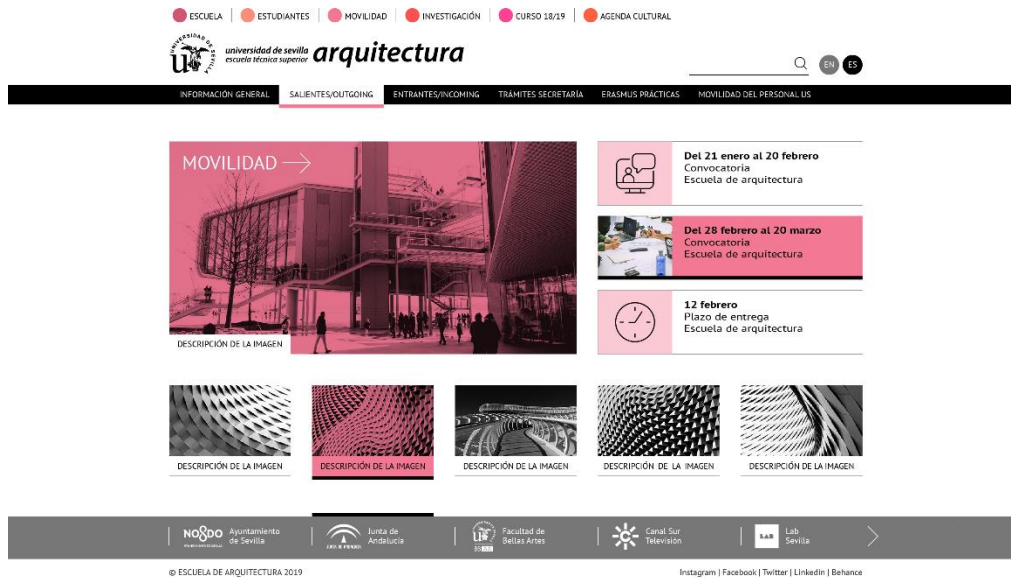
ESCUELA ESTUDIANTES MOVILIDAD INVESTIGACIÓN CURSO 18/19 AGENDA CULTURAL

universidad de sevilla
escuela técnica superior arquitectura

EN ES

INFORMACIÓN GENERAL SALIENTES/OUTGOING ENTRANTES/INCOMING TRÁMITES SECRETARÍA ERASMUS PRÁCTICAS MOVILIDAD DEL PERSONAL US

MOVILIDAD

DESCRIPCIÓN DE LA IMAGEN

Del 21 enero al 20 febrero
Convocatoria
Escuela de arquitectura

Del 28 febrero al 20 marzo
Convocatoria
Escuela de arquitectura

12 febrero
Plazo de entrega
Escuela de arquitectura

DESCRIPCIÓN DE LA IMAGEN
DESCRIPCIÓN DE LA IMAGEN
DESCRIPCIÓN DE LA IMAGEN
DESCRIPCIÓN DE LA IMAGEN
DESCRIPCIÓN DE LA IMAGEN

NO8DO Ayuntamiento de Sevilla
Junta de Andalucía
Facultad de Bellas Artes
Canal Sur Televisión
Lab Sevilla

© ESCUELA DE ARQUITECTURA 2019

Instagram | Facebook | Twitter | Linkedin | Behance